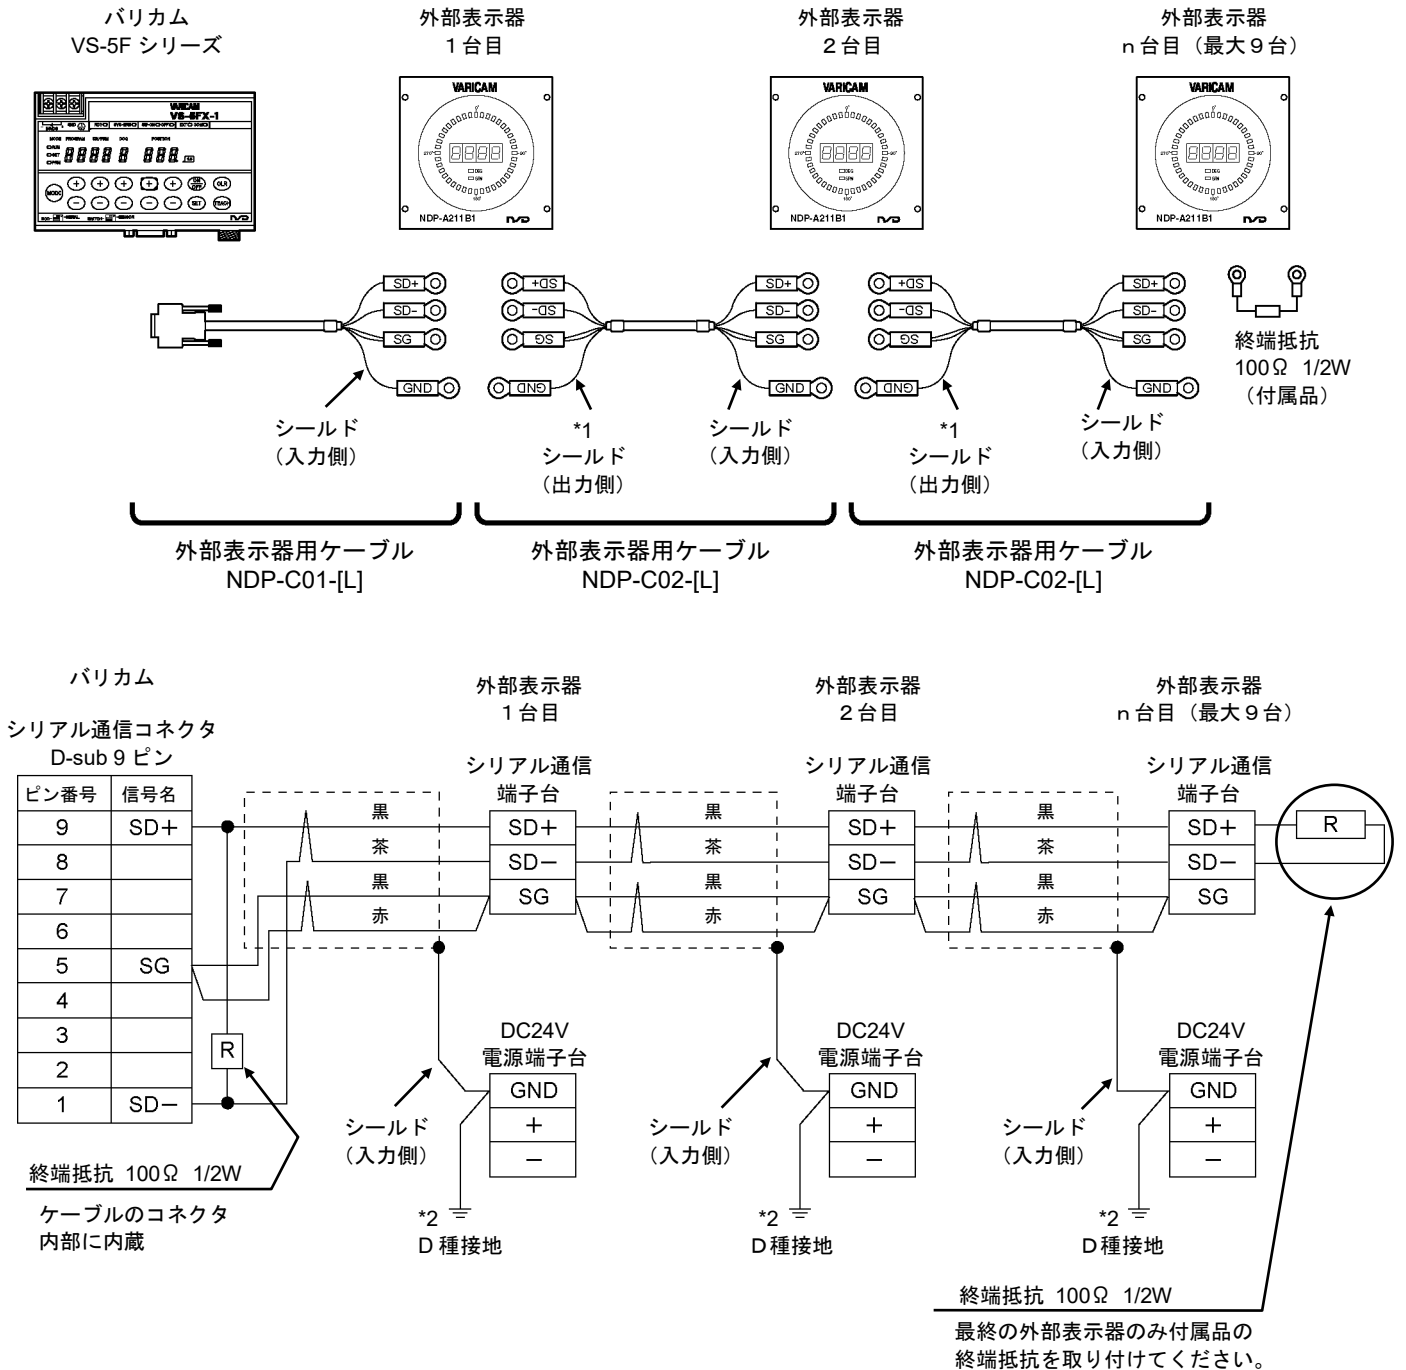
バリカム
VS-5F シリーズ

外部表示器
1台目

外部表示器
2台目

外部表示器
n 台目（最大9台）

VARICAM
VS-5FX-1

VARICAM
NDP-A211B1

VARICAM
NDP-A211B1

VARICAM
NDP-A211B1

SD+
SD-
SG
GND

SD+
SD-
SG
GND

SD+
SD-
SG
GND

SD+
SD-
SG
GND

SD+
SD-
SG
GND

終端抵抗
100Ω 1/2W
（付属品）

シールド
（入力側）

*1
シールド
（出力側）

シールド
（入力側）

*1
シールド
（出力側）

シールド
（入力側）

外部表示器用ケーブル
NDP-C01-[L]

外部表示器用ケーブル
NDP-C02-[L]

外部表示器用ケーブル
NDP-C02-[L]

バリカム

シリアル通信コネクタ
D-sub 9 ピン

| ピン番号 | 信号名 |
|---|---|
| 9 | SD+ |
| 8 | |
| 7 | |
| 6 | |
| 5 | SG |
| 4 | |
| 3 | |
| 2 | |
| 1 | SD− |

R

終端抵抗 100Ω 1/2W
ケーブルのコネクタ
内部に内蔵

黒
茶
黒
赤

外部表示器
1台目
シリアル通信
端子台
SD+
SD−
SG

黒
茶
黒
赤

外部表示器
2台目
シリアル通信
端子台
SD+
SD−
SG

黒
茶
黒
赤

外部表示器
n 台目（最大9台）
シリアル通信
端子台
SD+
SD−
SG

R

DC24V
電源端子台
GND
+
−

DC24V
電源端子台
GND
+
−

DC24V
電源端子台
GND
+
−

シールド
（入力側）

シールド
（入力側）

シールド
（入力側）

*2
D種接地

*2
D種接地

*2
D種接地

終端抵抗 100Ω 1/2W
最終の外部表示器のみ付属品の
終端抵抗を取り付けてください。